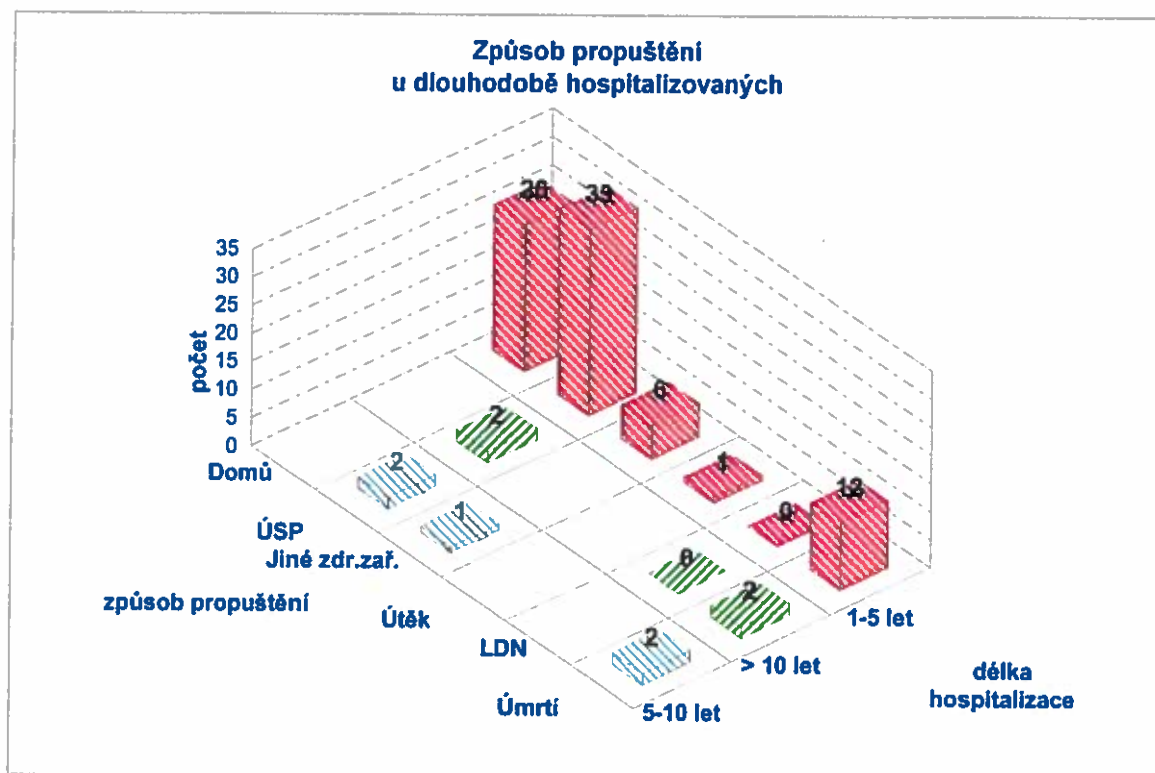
Způsob propuštění
u dlouhodobě hospitalizovaných

35
30
25
20
15
10
5
0
počet

28
33
6
1
0
12
2
2
1
0
2
2

Domů
ÚSP
Jiné zdr.zař.
způsob propuštění
Útěk
LDN
Úmrtí

1-5 let
> 10 let
5-10 let
délka hospitalizace